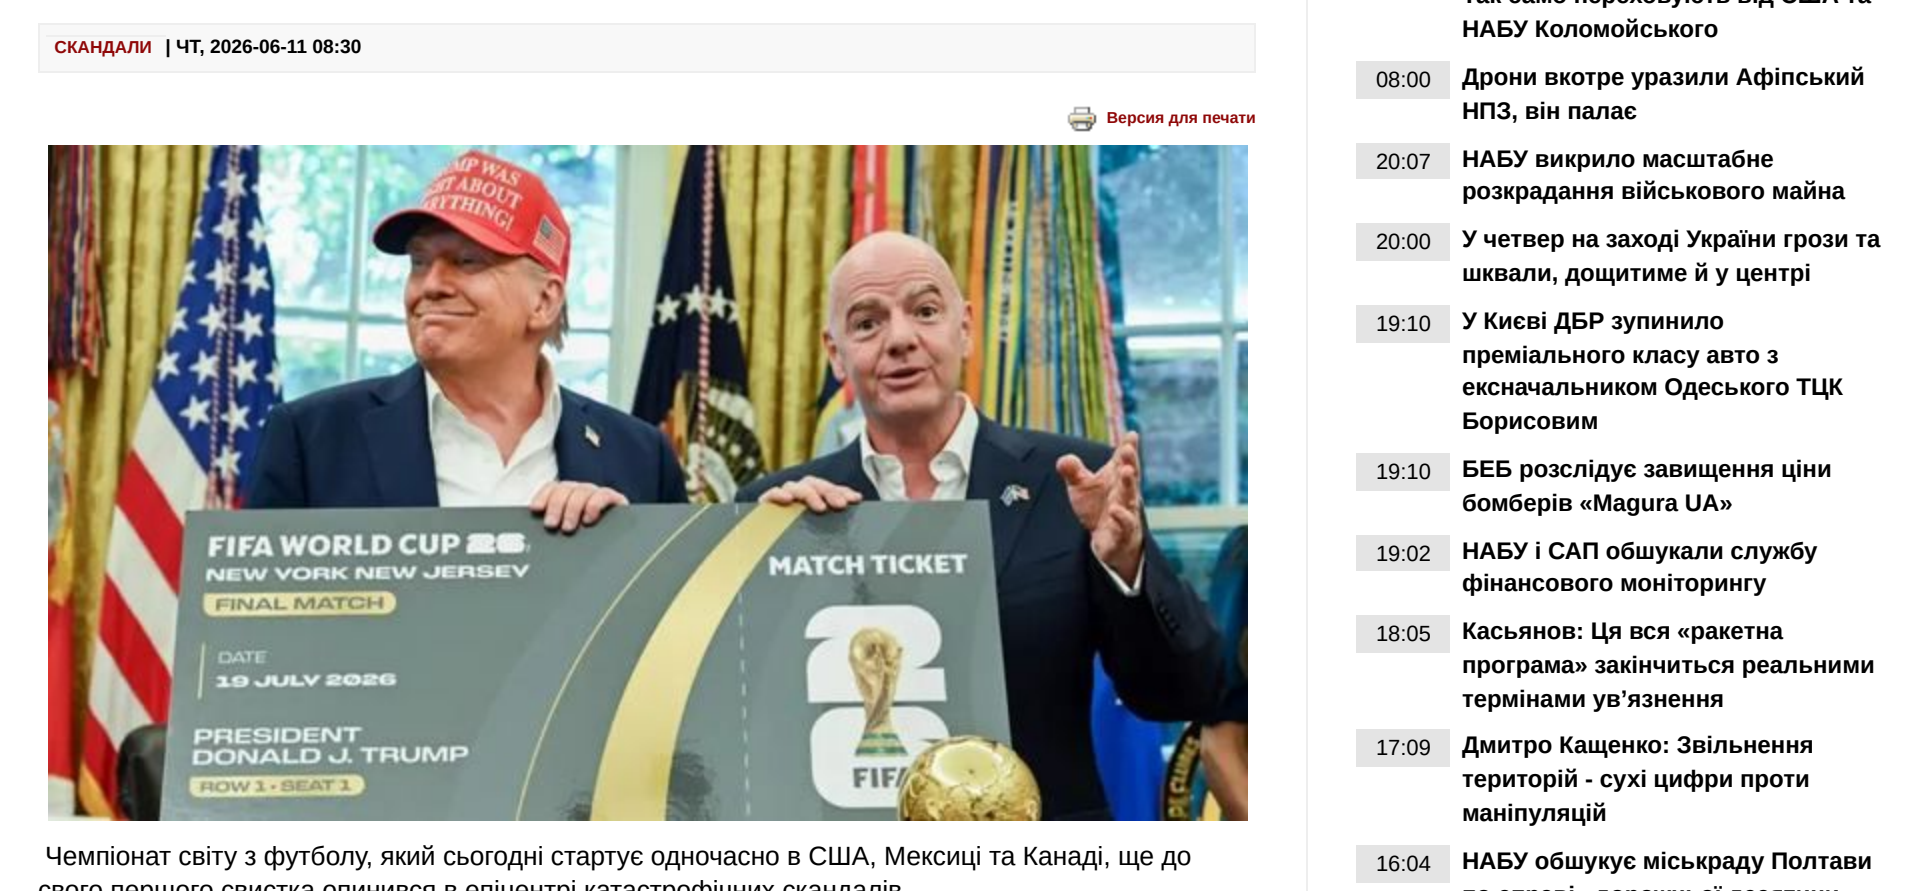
СКАНДАЛИ | ЧТ, 2026-06-11 08:30

Версия для печати

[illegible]MP WAS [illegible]HT ABOUT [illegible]YTHING

FIFA WORLD CUP 26
NEW YORK NEW JERSEY
FINAL MATCH
DATE
19 JULY 2026
PRESIDENT
DONALD J. TRUMP
ROW 1 · SEAT 1
MATCH TICKET
26
FIFA

Чемпіонат світу з футболу, який сьогодні стартує одночасно в США, Мексиці та Канаді, ще до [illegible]

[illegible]
НАБУ Коломойського

08:00 Дрони вкотре уразили Афіпський НПЗ, він палає

20:07 НАБУ викрило масштабне розкрадання військового майна

20:00 У четвер на заході України грози та шквали, дощитиме й у центрі

19:10 У Києві ДБР зупинило преміального класу авто з ексначальником Одеського ТЦК Борисовим

19:10 БЕБ розслідує завищення ціни бомберів «Magura UA»

19:02 НАБУ і САП обшукали службу фінансового моніторингу

18:05 Касьянов: Ця вся «ракетна програма» закінчиться реальними термінами ув’язнення

17:09 Дмитро Кащенко: Звільнення територій - сухі цифри проти маніпуляцій

16:04 НАБУ обшукує міськраду Полтави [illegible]